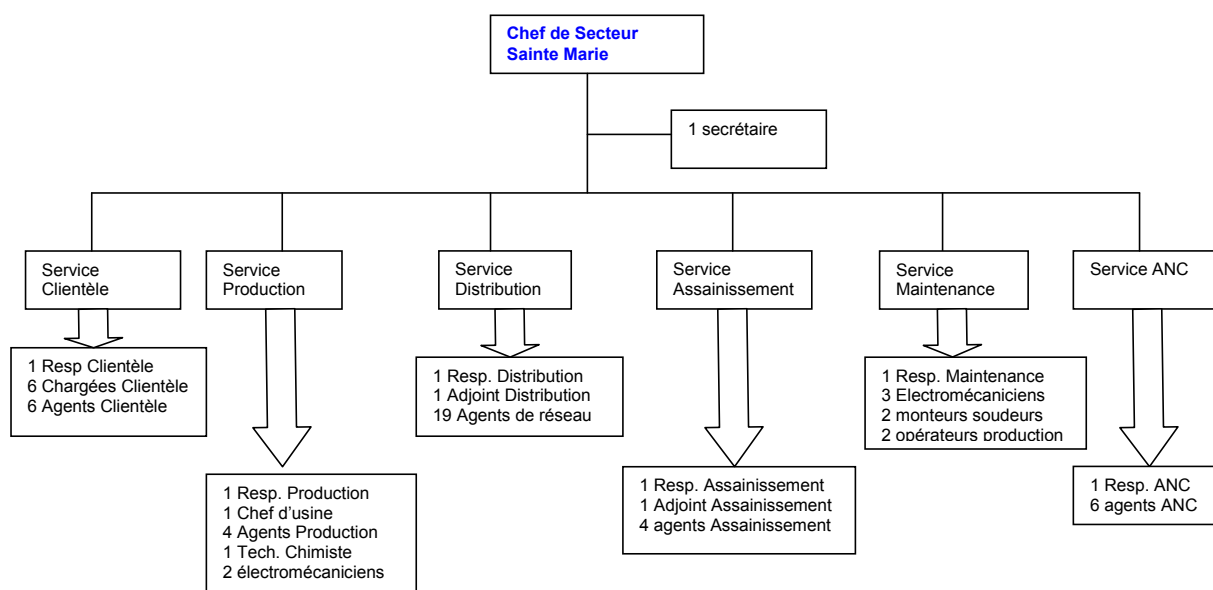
Chef de Secteur
Sainte Marie

1 secrétaire

Service Clientèle

1 Resp Clientèle
6 Chargées Clientèle
6 Agents Clientèle

Service Production

1 Resp. Production
1 Chef d'usine
4 Agents Production
1 Tech. Chimiste
2 électromécaniciens

Service Distribution

1 Resp. Distribution
1 Adjoint Distribution
19 Agents de réseau

Service Assainissement

1 Resp. Assainissement
1 Adjoint Assainissement
4 agents Assainissement

Service Maintenance

1 Resp. Maintenance
3 Electromécaniciens
2 monteurs soudeurs
2 opérateurs production

Service ANC

1 Resp. ANC
6 agents ANC